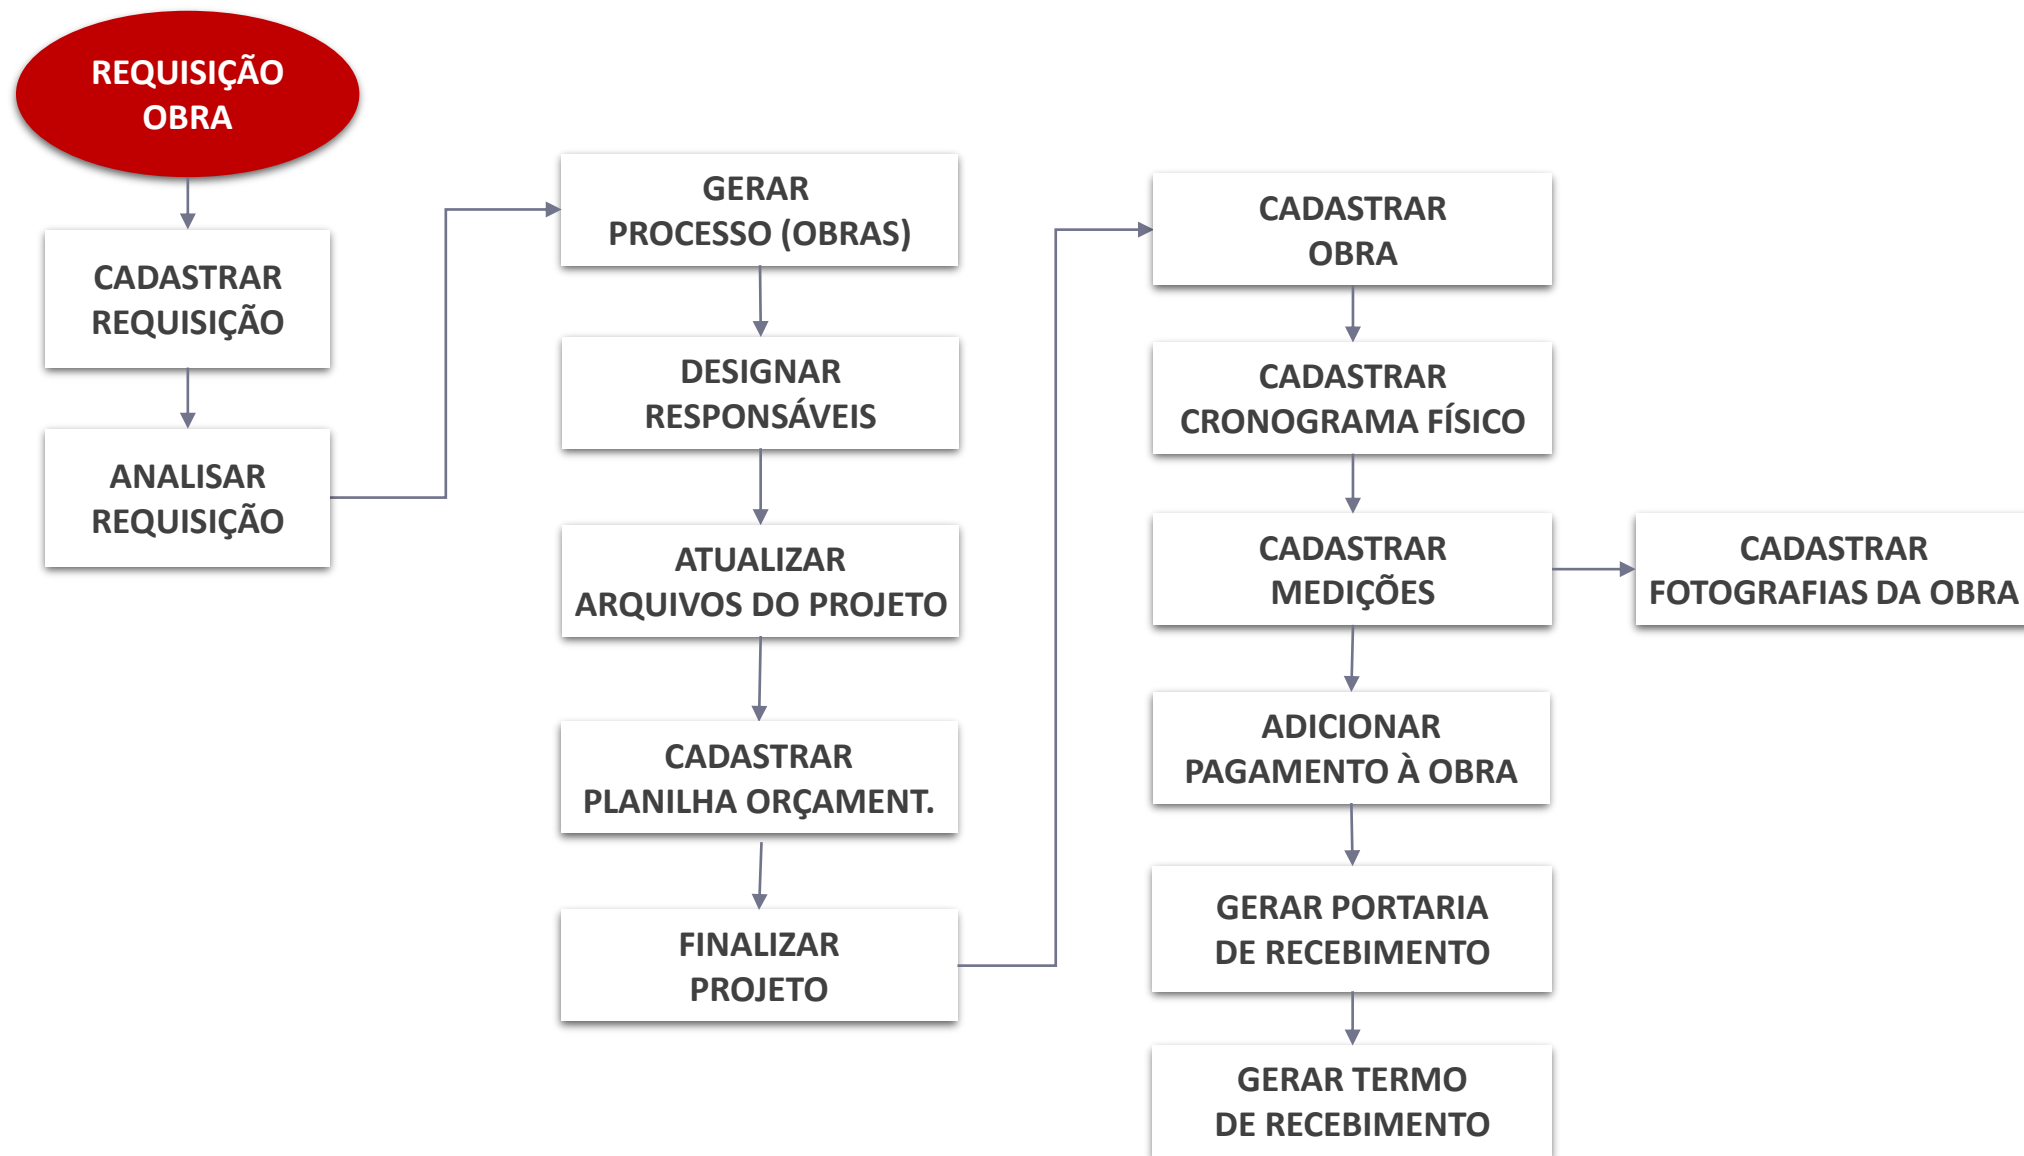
REQUISIÇÃO OBRA

CADASTRAR REQUISIÇÃO

ANALISAR REQUISIÇÃO

GERAR PROCESSO (OBRAS)

DESIGNAR RESPONSÁVEIS

ATUALIZAR ARQUIVOS DO PROJETO

CADASTRAR PLANILHA ORÇAMENT.

FINALIZAR PROJETO

CADASTRAR OBRA

CADASTRAR CRONOGRAMA FÍSICO

CADASTRAR MEDIÇÕES

CADASTRAR FOTOGRAFIAS DA OBRA

ADICIONAR PAGAMENTO À OBRA

GERAR PORTARIA DE RECEBIMENTO

GERAR TERMO DE RECEBIMENTO